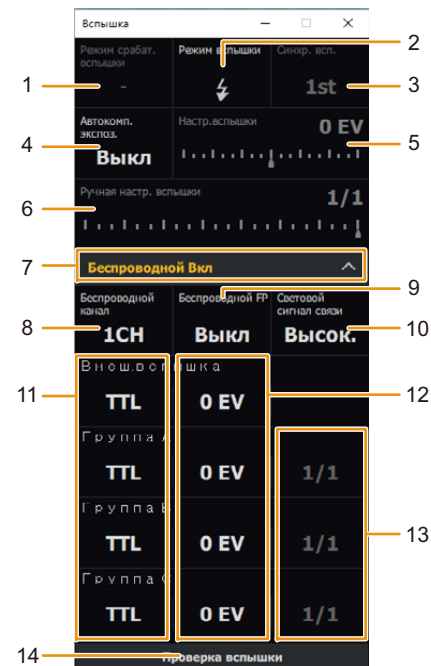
Вспышка

1
Режим срабат. вспышки
-
2
Режим вспышки
Синхр. всп.
1st
3

4
Автокомп. экспоз.
Выкл
Настр.вспышки
0 EV
5

6
Ручная настр. вспышки
1/1

7
Беспроводной Вкл
9

8
Беспроводной канал
1CH
Беспроводной FP
Выкл
Состояние сигнал связи
Высок.
10

11
Внеш.вспышка
TTL
0 EV
12
Группа A
TTL
0 EV
1/1
13
Группа B
TTL
0 EV
1/1
Группа C
TTL
0 EV
1/1

14
Проверка вспышки